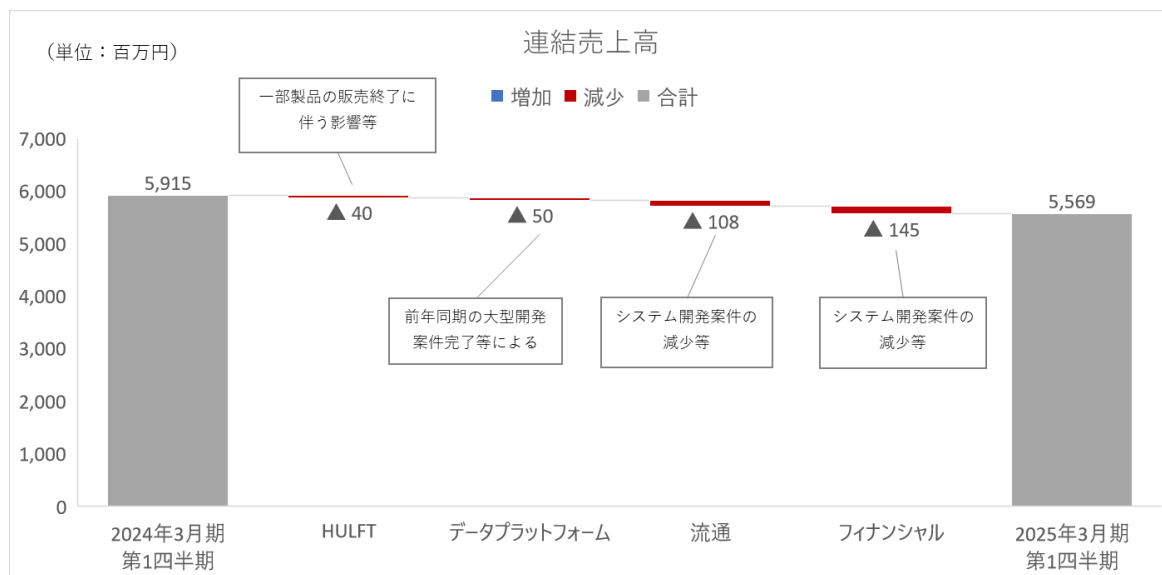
連結売上高

（単位：百万円）

■ 増加 ■ 減少 ■ 合計

一部製品の販売終了に伴う影響等

7,000
6,000
5,000
4,000
3,000
2,000
1,000
0

5,915

▲ 40

▲ 50

▲ 108

▲ 145

5,569

前年同期の大型開発案件完了等による

システム開発案件の減少等

システム開発案件の減少等

2024年3月期第1四半期

HULFT

データプラットフォーム

流通

フィナンシャル

2025年3月期第1四半期